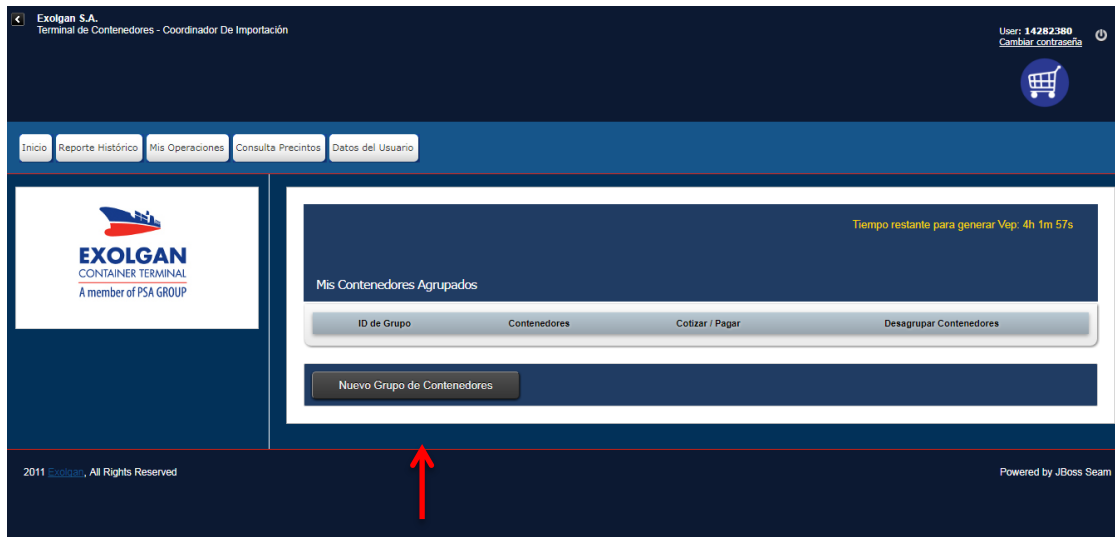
Exolgan S.A.
Terminal de Contenedores - Coordinador De Importación

User: 14282380
Cambiar contraseña

Inicio | Reporte Histórico | Mis Operaciones | Consulta Precintos | Datos del Usuario

EXOLGAN
CONTAINER TERMINAL
A member of PSA GROUP

Tiempo restante para generar Vep: 4h 1m 57s

Mis Contenedores Agrupados

| ID de Grupo | Contenedores | Cotizar / Pagar | Desagrupar Contenedores |
|---|---|---|---|

Nuevo Grupo de Contenedores

2011 Exolgan, All Rights Reserved

Powered by JBoss Seam